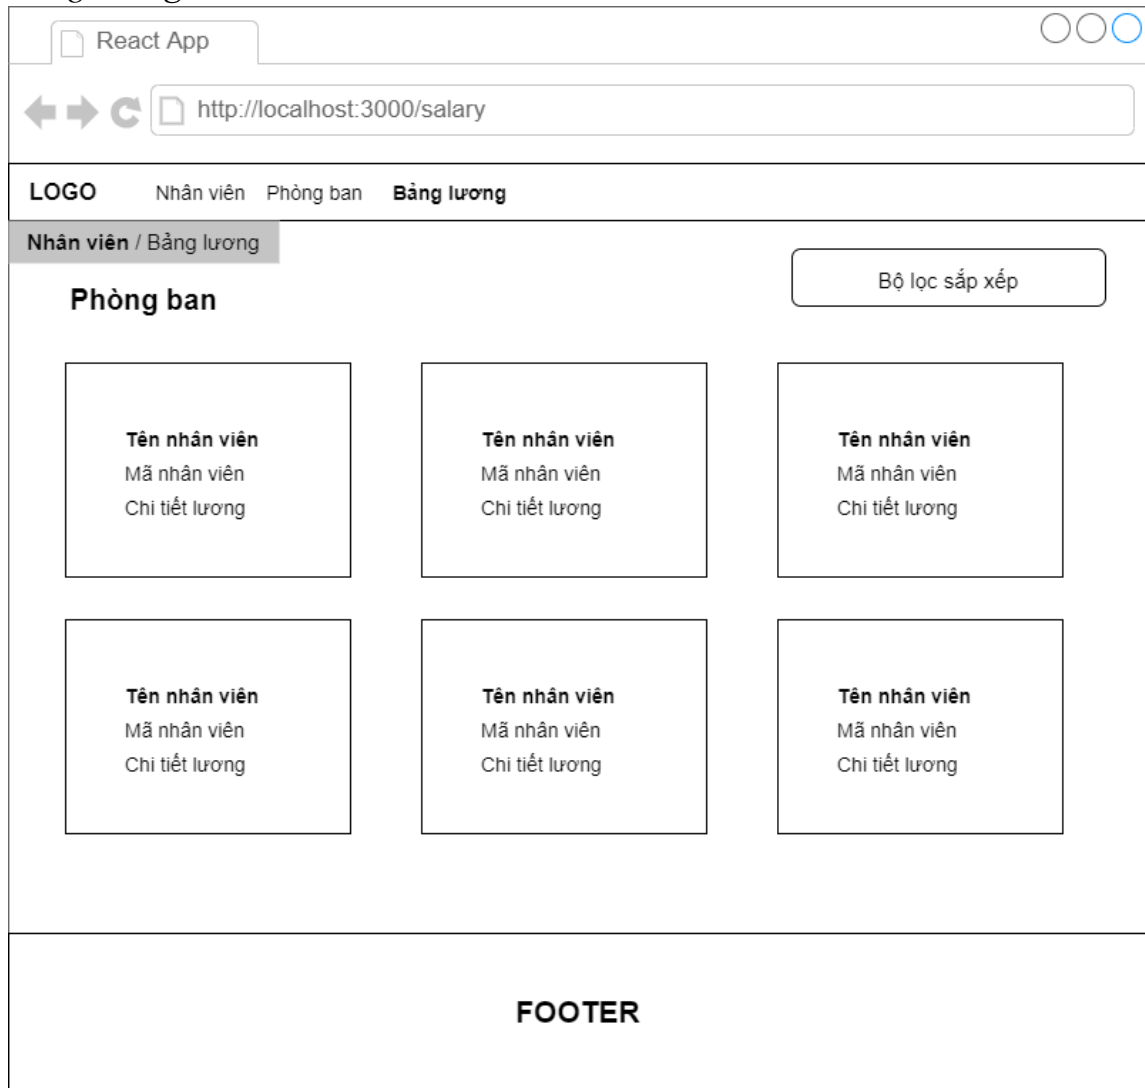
React App

http://localhost:3000/salary

LOGO Nhân viên Phòng ban Bảng lương

Nhân viên / Bảng lương

Bộ lọc sắp xếp

Phòng ban

Tên nhân viên
Mã nhân viên
Chi tiết lương

Tên nhân viên
Mã nhân viên
Chi tiết lương

Tên nhân viên
Mã nhân viên
Chi tiết lương

Tên nhân viên
Mã nhân viên
Chi tiết lương

Tên nhân viên
Mã nhân viên
Chi tiết lương

Tên nhân viên
Mã nhân viên
Chi tiết lương

FOOTER